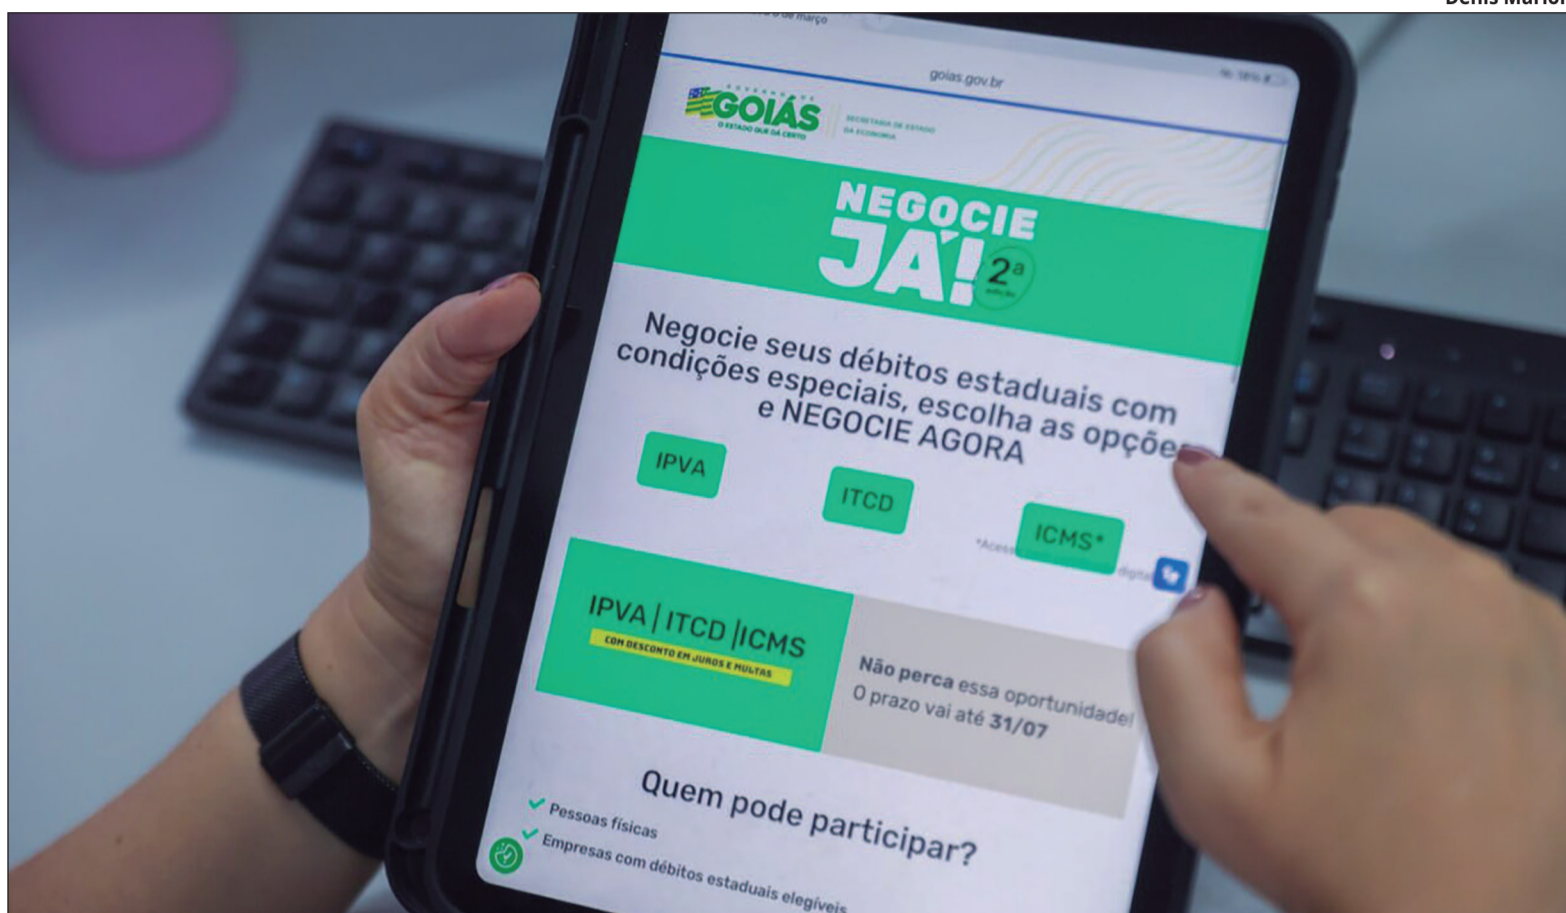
Denis Marlon

de março

goias.gov.br

GOVERNO DE GOIÁS
O ESTADO QUE DÁ CERTO

SECRETARIA DE ESTADO DA ECONOMIA

NEGOCIE JÁ! 2ª edição

Negocie seus débitos estaduais com condições especiais, escolha as opções e NEGOCIE AGORA

IPVA

ITCD

ICMS*

*Acess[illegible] digita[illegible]

IPVA | ITCD | ICMS
COM DESCONTO EM JUROS E MULTAS

Não perca essa oportunidade!
O prazo vai até 31/07

Quem pode participar?

Pessoas físicas

Empresas com débitos estaduais elegíveis